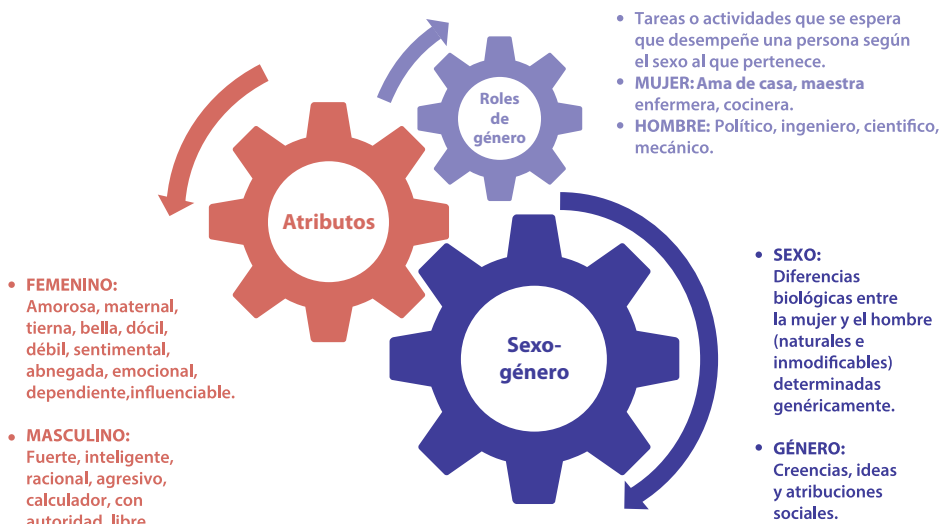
Roles de género

• Tareas o actividades que se espera que desempeñe una persona según el sexo al que pertenece.
• MUJER: Ama de casa, maestra enfermera, cocinera.
• HOMBRE: Político, ingeniero, científico, mecánico.

Atributos

• FEMENINO: Amorosa, maternal, tierna, bella, dócil, débil, sentimental, abnegada, emocional, dependiente,influenciable.

• MASCULINO: Fuerte, inteligente, racional, agresivo, calculador, con autoridad, libre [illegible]

Sexo-género

• SEXO: Diferencias biológicas entre la mujer y el hombre (naturales e inmodificables) determinadas genéricamente.

• GÉNERO: Creencias, ideas y atribuciones sociales.